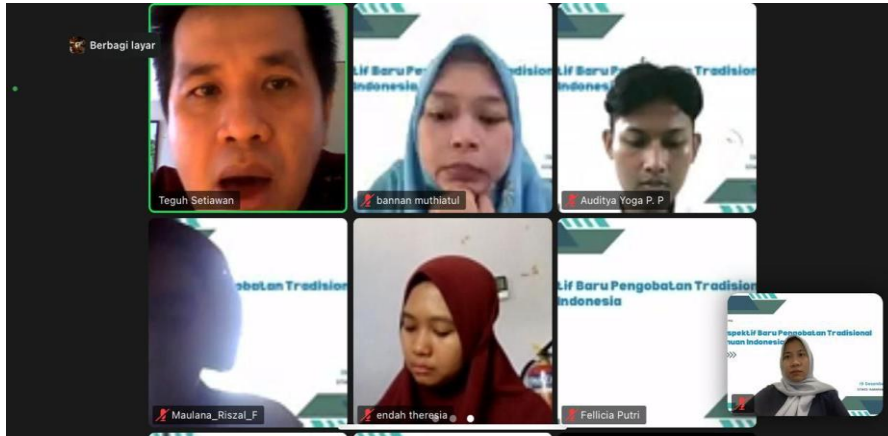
Berbagi layar

Teguh Setiawan

Lif Baru Pen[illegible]disional Indonesia

bannan muthiatul

Lif Baru Pengobatan Tradisional Indonesia

Auditya Yoga P. P

obatan Tradisional

Maulana_Riszal_F

endah theresia

Lif Baru Pengobatan Tradisional Indonesia

Fellicia Putri

spektif Baru Pengobatan Tradisional nuan Indonesia